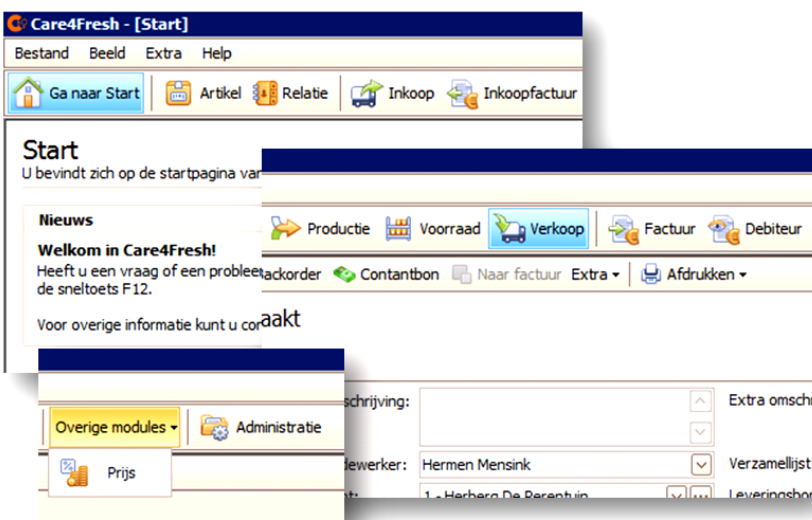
Care4Fresh - [Start]

Bestand Beeld Extra Help

Ga naar Start | Artikel | Relatie | Inkoop | Inkoopfactuur

Start
U bevindt zich op de startpagina var

Nieuws

Welkom in Care4Fresh!
Heeft u een vraag of een problee de sneltoets F12.

Voor overige informatie kunt u cor

Productie | Voorraad | Verkoop | Factuur | Debiteur

ackorder | Contantbon | Naar factuur | Extra ▾ | Afdrukken ▾

aakt

schrijving:

Extra omsch

dewerker: Hermen Mensink

Verzamellijst

1 - Herberg De Berentuin

Leveringsbo

Overige modules ▾ | Administratie

Prijs